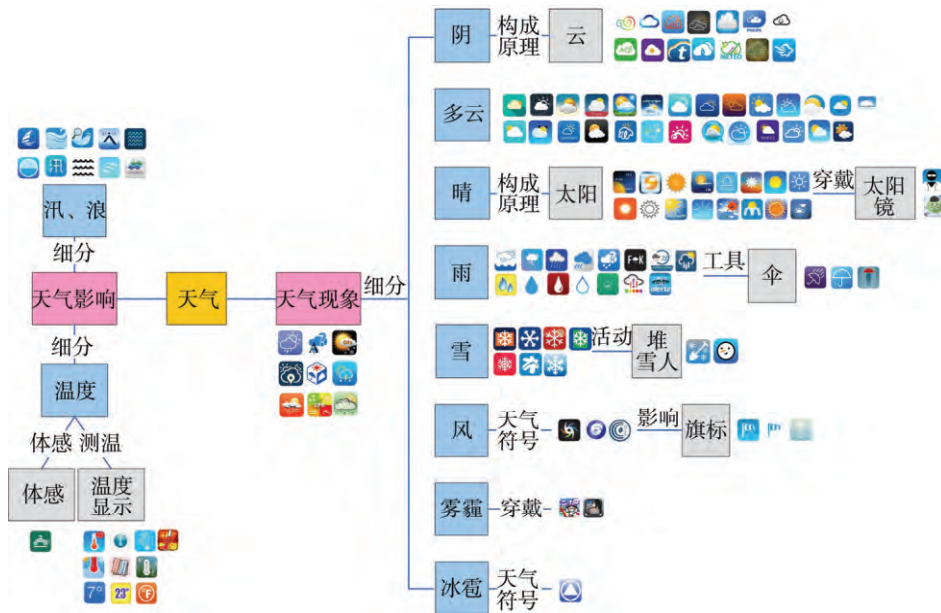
汛、浪

细分

天气影响

天气

天气现象

细分

细分

温度

体感

测温

体感

温度显示

7°

23°

阴

构成原理

云

多云

晴

构成原理

太阳

穿戴

太阳镜

雨

工具

伞

雪

活动

堆雪人

风

天气符号

影响

旗标

雾霾

穿戴

冰雹

天气符号